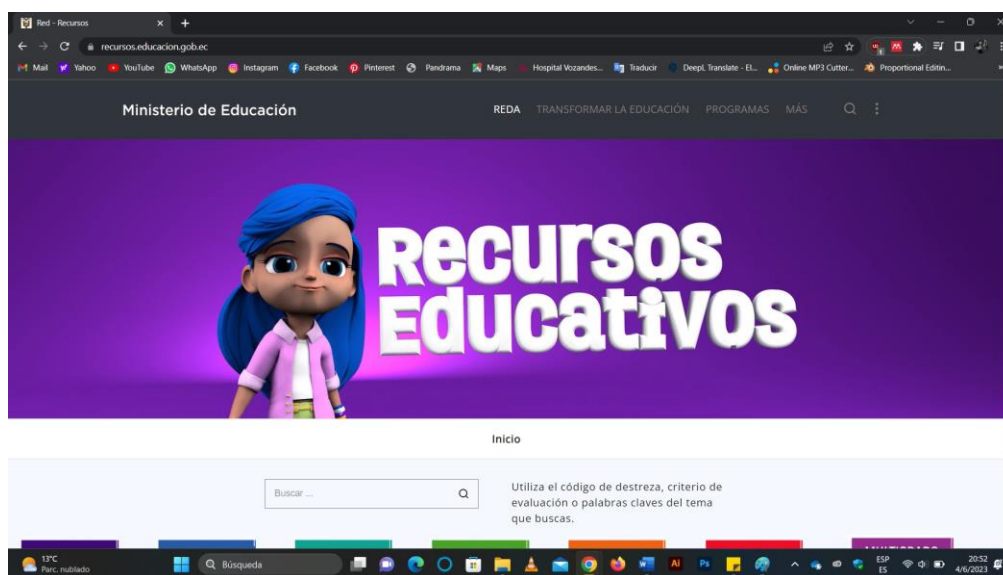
Red - Recursos

recursos.educacion.gob.ec

Mail Yahoo YouTube WhatsApp Instagram Facebook Pinterest Pandrama Maps Hospital Vozandes... Traducir DeepL Translate - El... Online MP3 Cutter... Proportional Editin...

Ministerio de Educación

REDA TRANSFORMAR LA EDUCACIÓN PROGRAMAS MÁS

Recursos Educativos

Inicio

Buscar ...

Utiliza el código de destreza, criterio de evaluación o palabras claves del tema que buscas.

13°C Parc. nublado

Búsqueda

ESP ES

20:52 4/6/2023